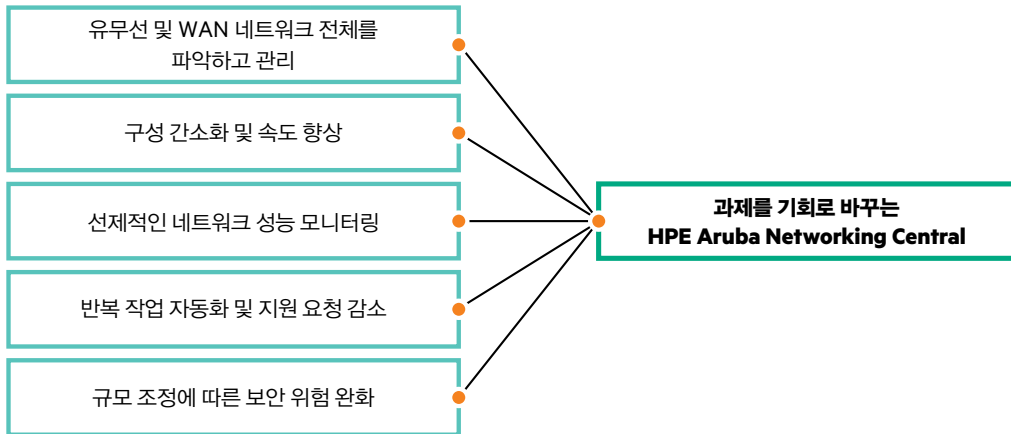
유무선 및 WAN 네트워크 전체를 파악하고 관리

구성 간소화 및 속도 향상

선제적인 네트워크 성능 모니터링

반복 작업 자동화 및 지원 요청 감소

규모 조정에 따른 보안 위험 완화

과제를 기회로 바꾸는 HPE Aruba Networking Central